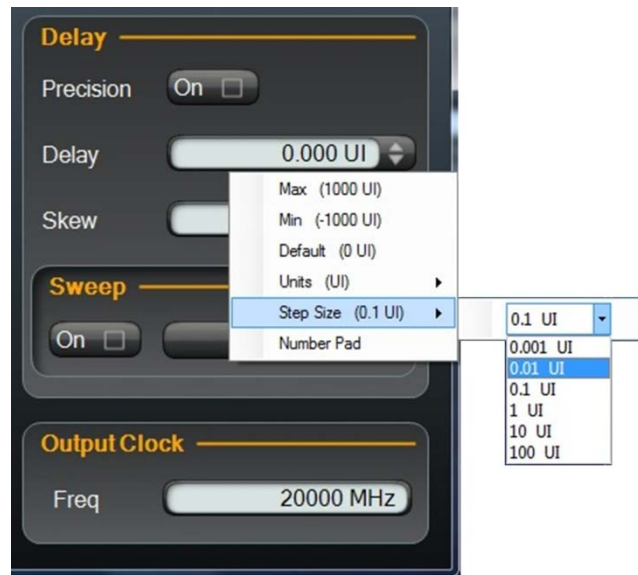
Delay

Precision On

Delay 0.000 UI

Skew

Sweep

On

Max (1000 UI)
Min (-1000 UI)
Default (0 UI)
Units (UI)
Step Size (0.1 UI)
Number Pad

0.1 UI
0.001 UI
0.01 UI
0.1 UI
1 UI
10 UI
100 UI

Output Clock

Freq 20000 MHz